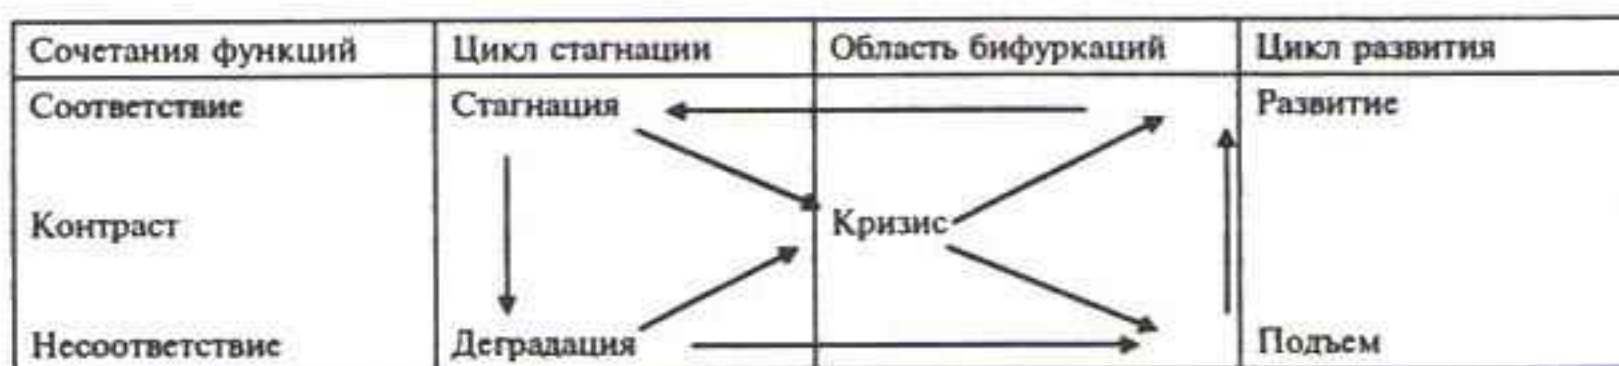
| Сочетания функций | Цикл стагнации | Область бифуркаций | Цикл развития |
|---|---|---|---|
| Соответствие | Стагнация | | Развитие |
| Контраст | | Кризис | |
| Несоответствие | Деградация | | Подъем |